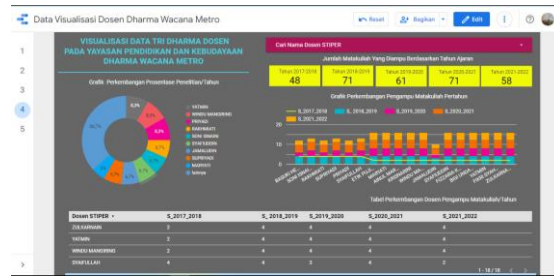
Data Visualisasi Dosen Dharma Wacana Metro

Reset Bagikan Edit

1
2
3
4
5

VISUALISASI DATA TRI DHARMA DOSEN PADA YAYASAN PENDIDIKAN DAN KEBUDAYAAN DHARMA WACANA METRO

Cari Nama Dosen STIPER

Jumlah Matakuliah Yang Diampu Berdasarkan Tahun Ajaran

| Tahun 2017-2018 | Tahun 2018-2019 | Tahun 2019-2020 | Tahun 2020-2021 | Tahun 2021-2022 |
|---|---|---|---|---|
| 48 | 71 | 61 | 71 | 58 |

Grafik Perkembangan Prosentase Penelitian/Tahun

YATMIN
WINDU MANDIRING
PRIYADI
RAHMADI
NUR KHAIRI
SYAFRUDIN
JAMALUDIN
SUPRIYADI
MARYATI
lainnya

Grafik Perkembangan Pengampu Matakuliah Pertahun

S_2017_2018 S_2018_2019 S_2019_2020 S_2020_2021 S_2021_2022

Tabel Perkembangan Dosen Pengampu Matakuliah/Tahun

| Dosen STIPER | S_2017_2018 | S_2018_2019 | S_2019_2020 | S_2020_2021 | S_2021_2022 |
|---|---|---|---|---|---|
| ZULKARNAIN | 2 | 4 | 4 | 4 | 4 |
| YATMIN | 2 | 4 | 4 | 4 | 4 |
| WINDU MANDIRING | 2 | 4 | 4 | 4 | 4 |
| SYAIFULLAH | 4 | 4 | 4 | 4 | 4 |

1 - 18 / 18